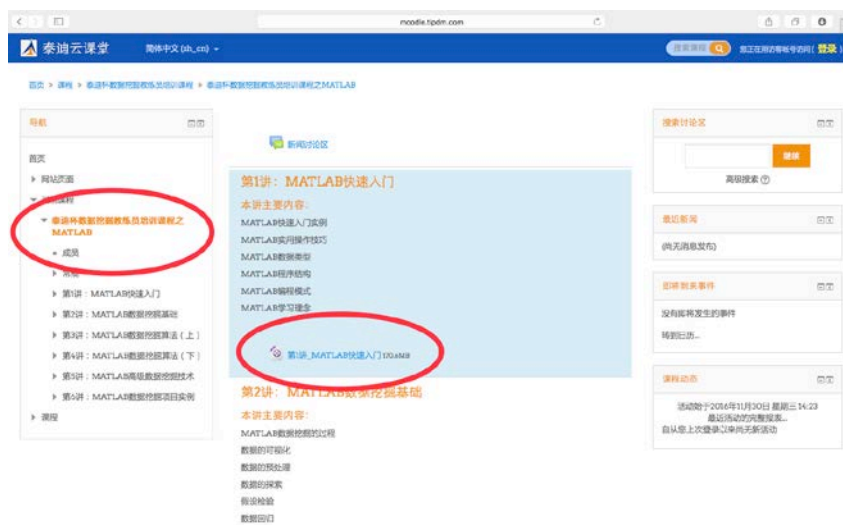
moodle.tipdm.com

泰迪云课堂 简体中文 (zh_cn) ▾

搜索课程 您正在用访客帐号访问 ( 登录 )

首页 ▸ 课程 ▸ 泰迪杯数据挖掘教练员培训课程 ▸ 泰迪杯数据挖掘教练员培训课程之MATLAB

导航

首页
▸ 网站页面
▾ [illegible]课程
▾ 泰迪杯数据挖掘教练员培训课程之MATLAB
• 成员
▸ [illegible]
▸ 第1讲：MATLAB快速入门
▸ 第2讲：MATLAB数据挖掘基础
▸ 第3讲：MATLAB数据挖掘算法（上）
▸ 第4讲：MATLAB数据挖掘算法（下）
▸ 第5讲：MATLAB高级数据挖掘技术
▸ 第6讲：MATLAB数据挖掘项目实例
▸ 课程

新闻讨论区

第1讲：MATLAB快速入门
本讲主要内容：
MATLAB快速入门实例
MATLAB实用操作技巧
MATLAB数据类型
MATLAB程序结构
MATLAB编程模式
MATLAB学习理念

第1讲_MATLAB快速入门 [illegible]MB

第2讲：MATLAB数据挖掘基础
本讲主要内容：
MATLAB数据挖掘的过程
数据的可视化
数据的预处理
数据的探索
假设检验
数据回归

搜索讨论区
搜索
高级搜索

最近新闻
(尚无消息发布)

即将到来事件
没有即将发生的事件
转到日历...

课程动态
活动始于2016年11月30日 星期三 14:23
最近活动的完整报表...
自从您上次登录以来尚无新活动